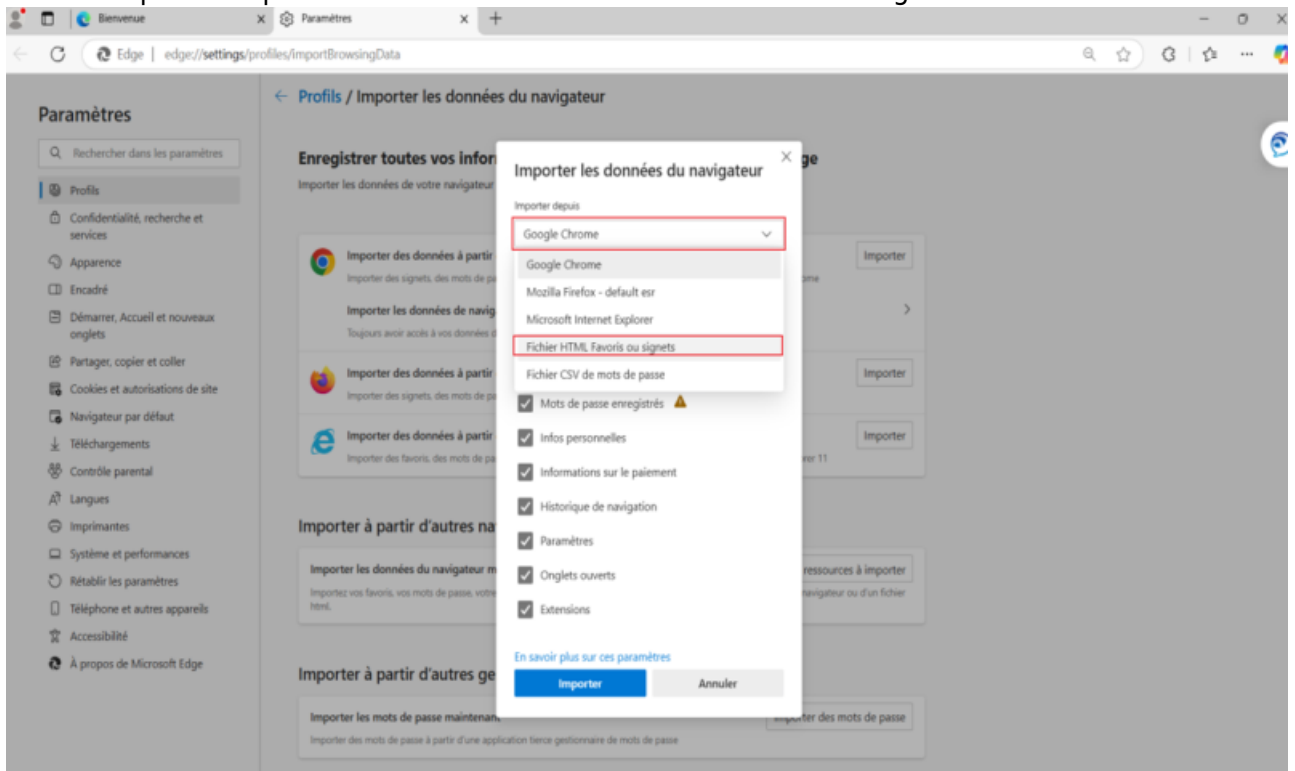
Bienvenue
Paramètres
+
Edge | edge://settings/profiles/importBrowsingData

Paramètres
Rechercher dans les paramètres
Profils
Confidentialité, recherche et services
Apparence
Encadré
Démarrer, Accueil et nouveaux onglets
Partager, copier et coller
Cookies et autorisations de site
Navigateur par défaut
Téléchargements
Contrôle parental
Langues
Imprimantes
Système et performances
Rétablir les paramètres
Téléphone et autres appareils
Accessibilité
À propos de Microsoft Edge

← Profils / Importer les données du navigateur

Enregistrer toutes vos infor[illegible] ge
Importer les données de votre navigateur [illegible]

Importer des données à partir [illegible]
Importer des signets, des mots de pa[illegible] ome
Importer
Importer les données de navig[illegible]
Toujours avoir accès à vos données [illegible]
Importer des données à partir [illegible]
Importer des signets, des mots de pa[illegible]
Importer
Importer des données à partir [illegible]
Importer des favoris, des mots de pa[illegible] rer 11
Importer

Importer à partir d'autres na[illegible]
Importer les données du navigateur m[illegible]
Importez vos favoris, vos mots de passe, votre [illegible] navigateur ou d'un fichier html.
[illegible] ressources à importer

Importer à partir d'autres ge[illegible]
Importer les mots de passe maintenan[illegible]
Importer des mots de passe à partir d'une application tierce gestionnaire de mots de passe
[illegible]ter des mots de passe

Importer les données du navigateur
Importer depuis
Google Chrome
Google Chrome
Mozilla Firefox - default esr
Microsoft Internet Explorer
Fichier HTML Favoris ou signets
Fichier CSV de mots de passe
Mots de passe enregistrés
Infos personnelles
Informations sur le paiement
Historique de navigation
Paramètres
Onglets ouverts
Extensions
En savoir plus sur ces paramètres
Importer
Annuler